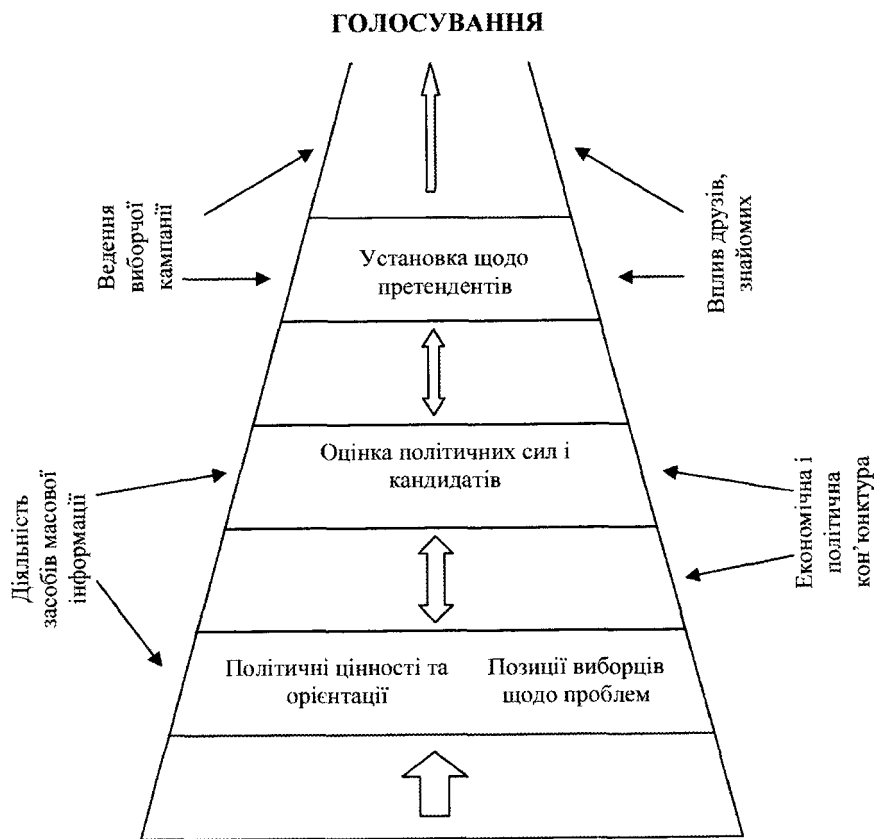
ГОЛОСУВАННЯ

Ведення виборчої кампанії

Вплив друзів, знайомих

Установка щодо претендентів

Оцінка політичних сил і кандидатів

Діяльність засобів масової інформації

Економічна і політична кон'юнктура

Політичні цінності та орієнтації

Позиції виборців щодо проблем